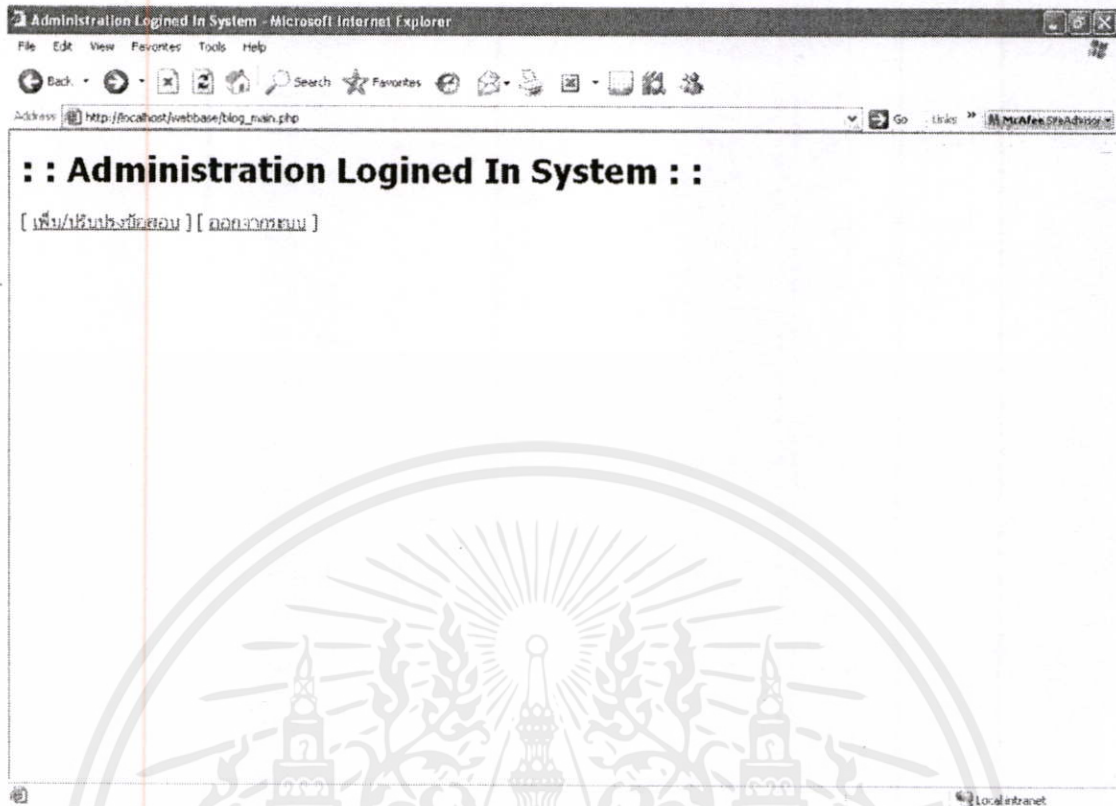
Administration Logined In System - Microsoft Internet Explorer

File Edit View Favorites Tools Help

Back Search Favorites

Address http://localhost/webbase/blog_main.php Go Links McAfee SiteAdvisor

: : Administration Logined In System : :

[ เพิ่ม/ปรับปรุงข้อสอบ ] [ ออกจากระบบ ]

Local intranet